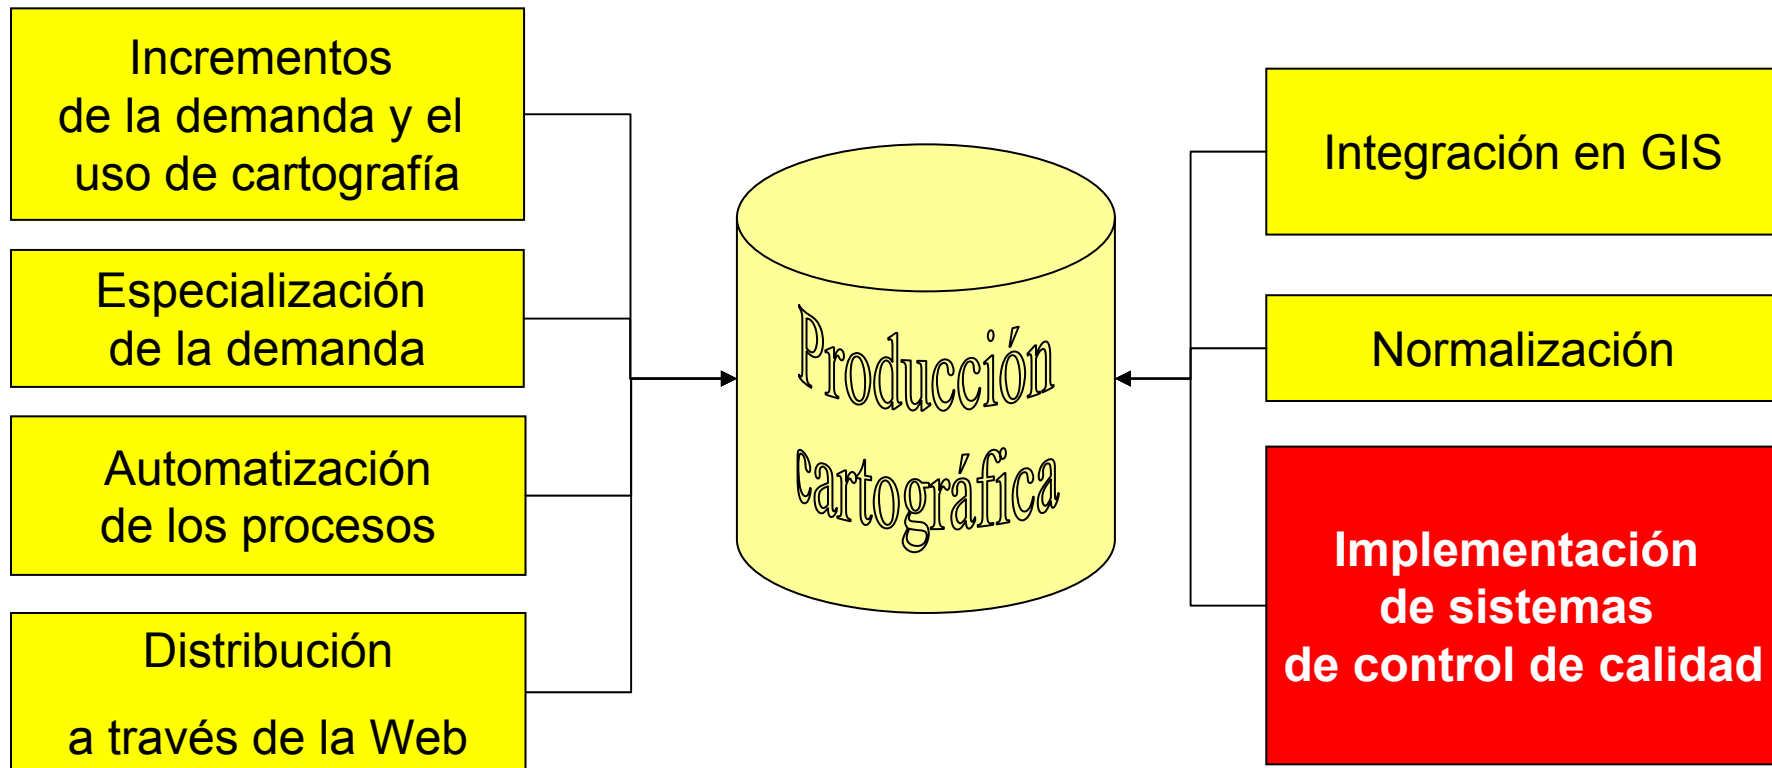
Incrementos de la demanda y el uso de cartografía

Especialización de la demanda

Automatización de los procesos

Distribución

a través de la Web

Producción cartográfica

Integración en GIS

Normalización

Implementación de sistemas de control de calidad